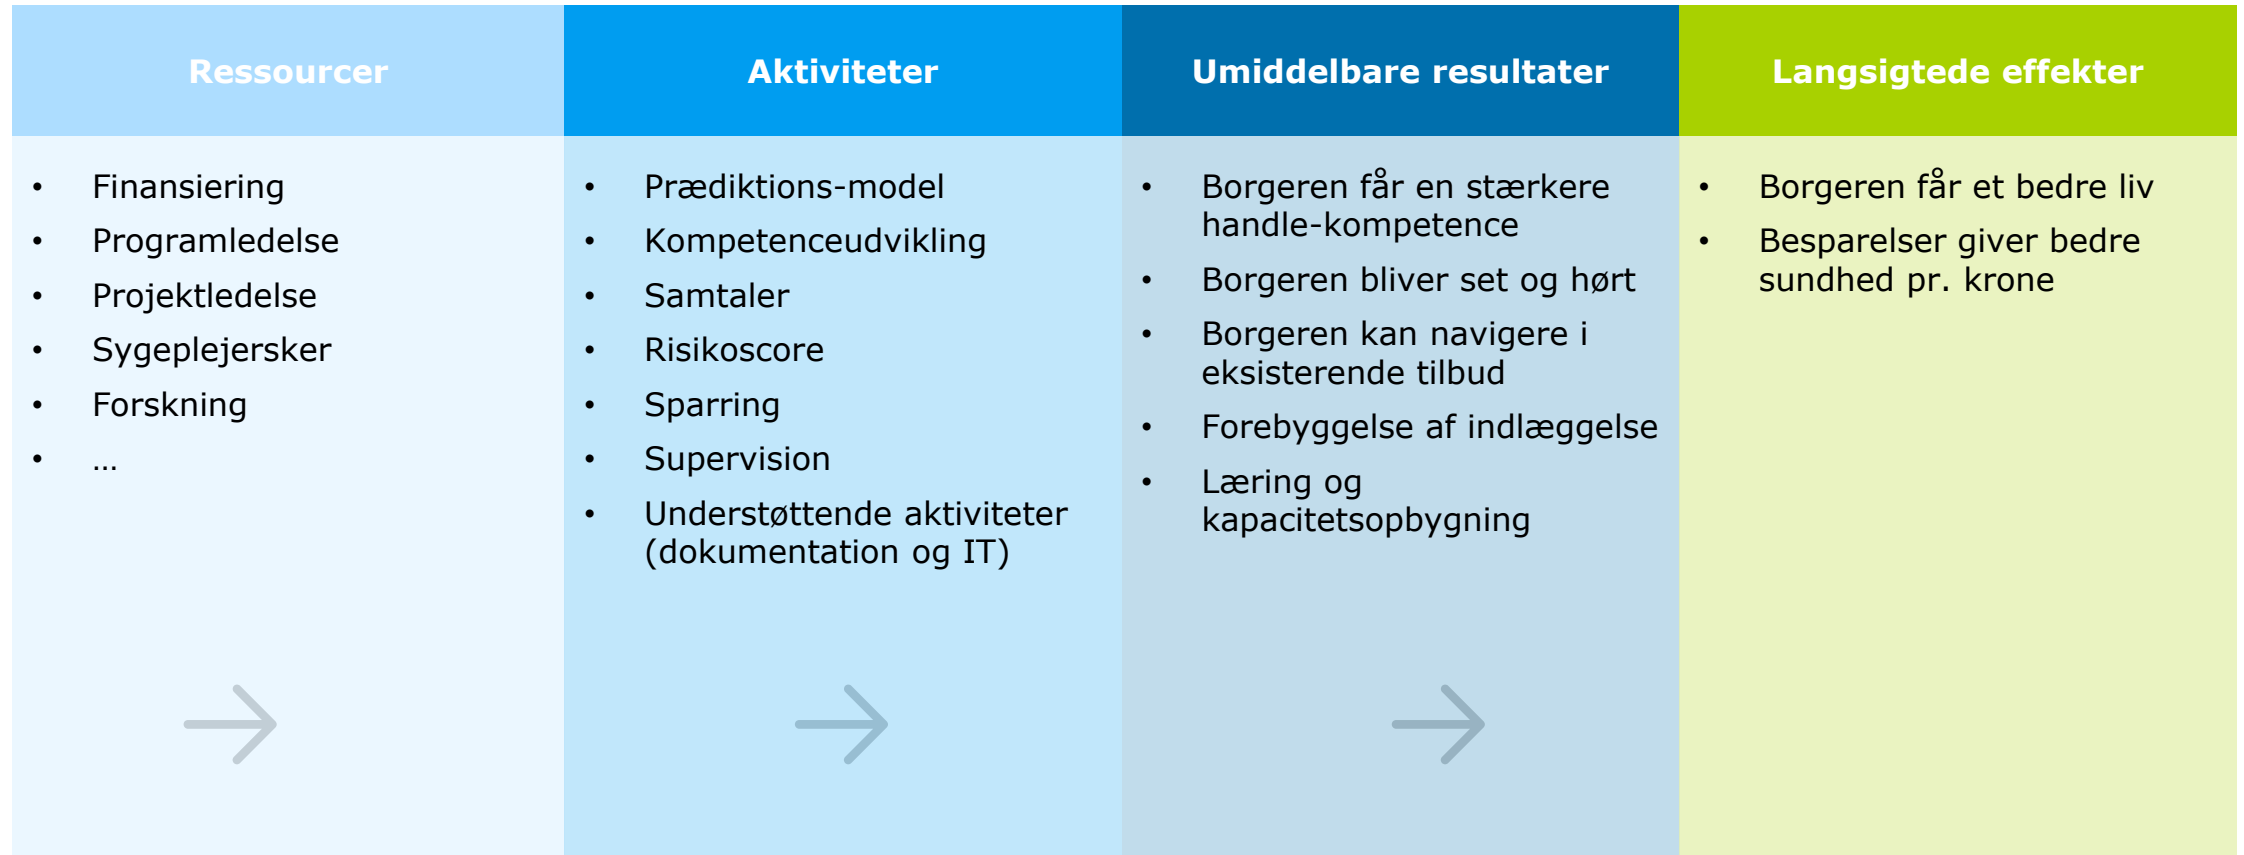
Ressourcer

- Finansiering
- Programledelse
- Projektledelse
- Sygeplejersker
- Forskning
- …

Aktiviteter

- Prædiktions-model
- Kompetenceudvikling
- Samtaler
- Risikoscore
- Sparring
- Supervision
- Understøttende aktiviteter (dokumentation og IT)

Umiddelbare resultater

- Borgeren får en stærkere handle-kompetence
- Borgeren bliver set og hørt
- Borgeren kan navigere i eksisterende tilbud
- Forebyggelse af indlæggelse
- Læring og kapacitetsopbygning

Langsigtede effekter

- Borgeren får et bedre liv
- Besparelser giver bedre sundhed pr. krone